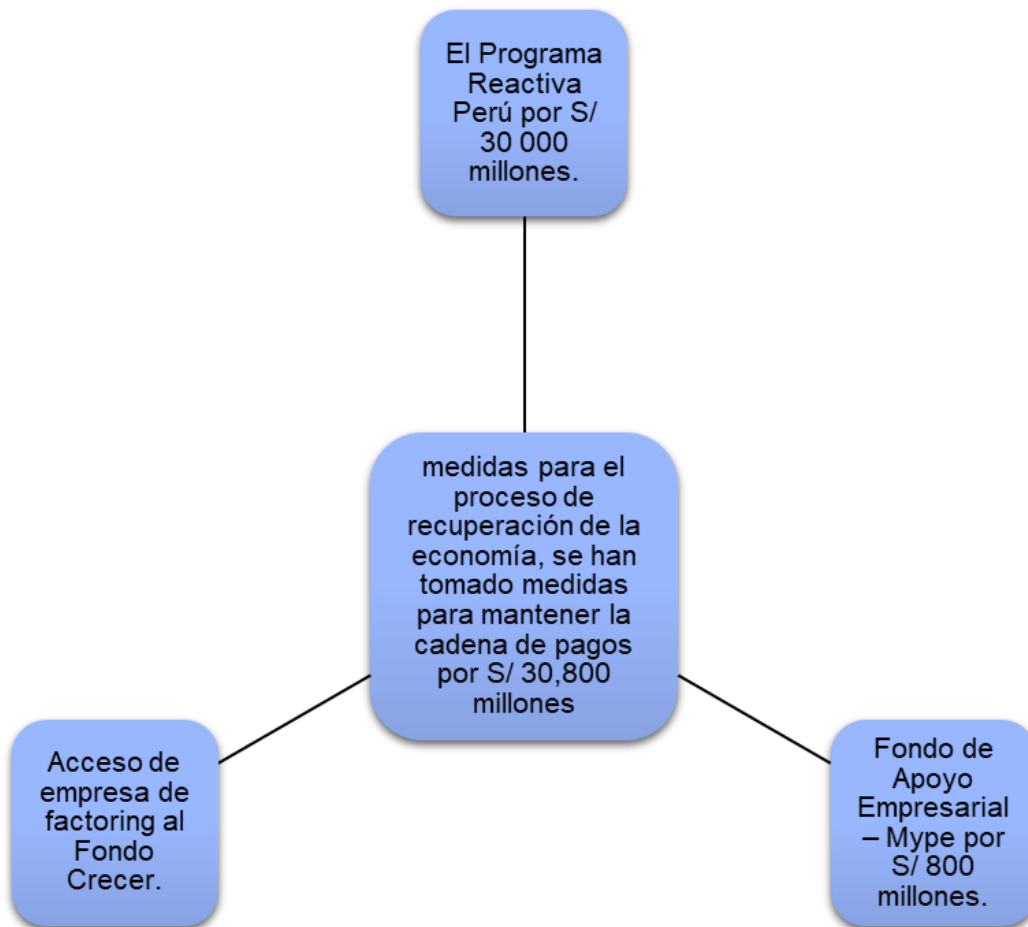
El Programa Reactiva Perú por S/ 30 000 millones.

medidas para el proceso de recuperación de la economía, se han tomado medidas para mantener la cadena de pagos por S/ 30,800 millones

Acceso de empresa de factoring al Fondo Crecer.

Fondo de Apoyo Empresarial – Mype por S/ 800 millones.